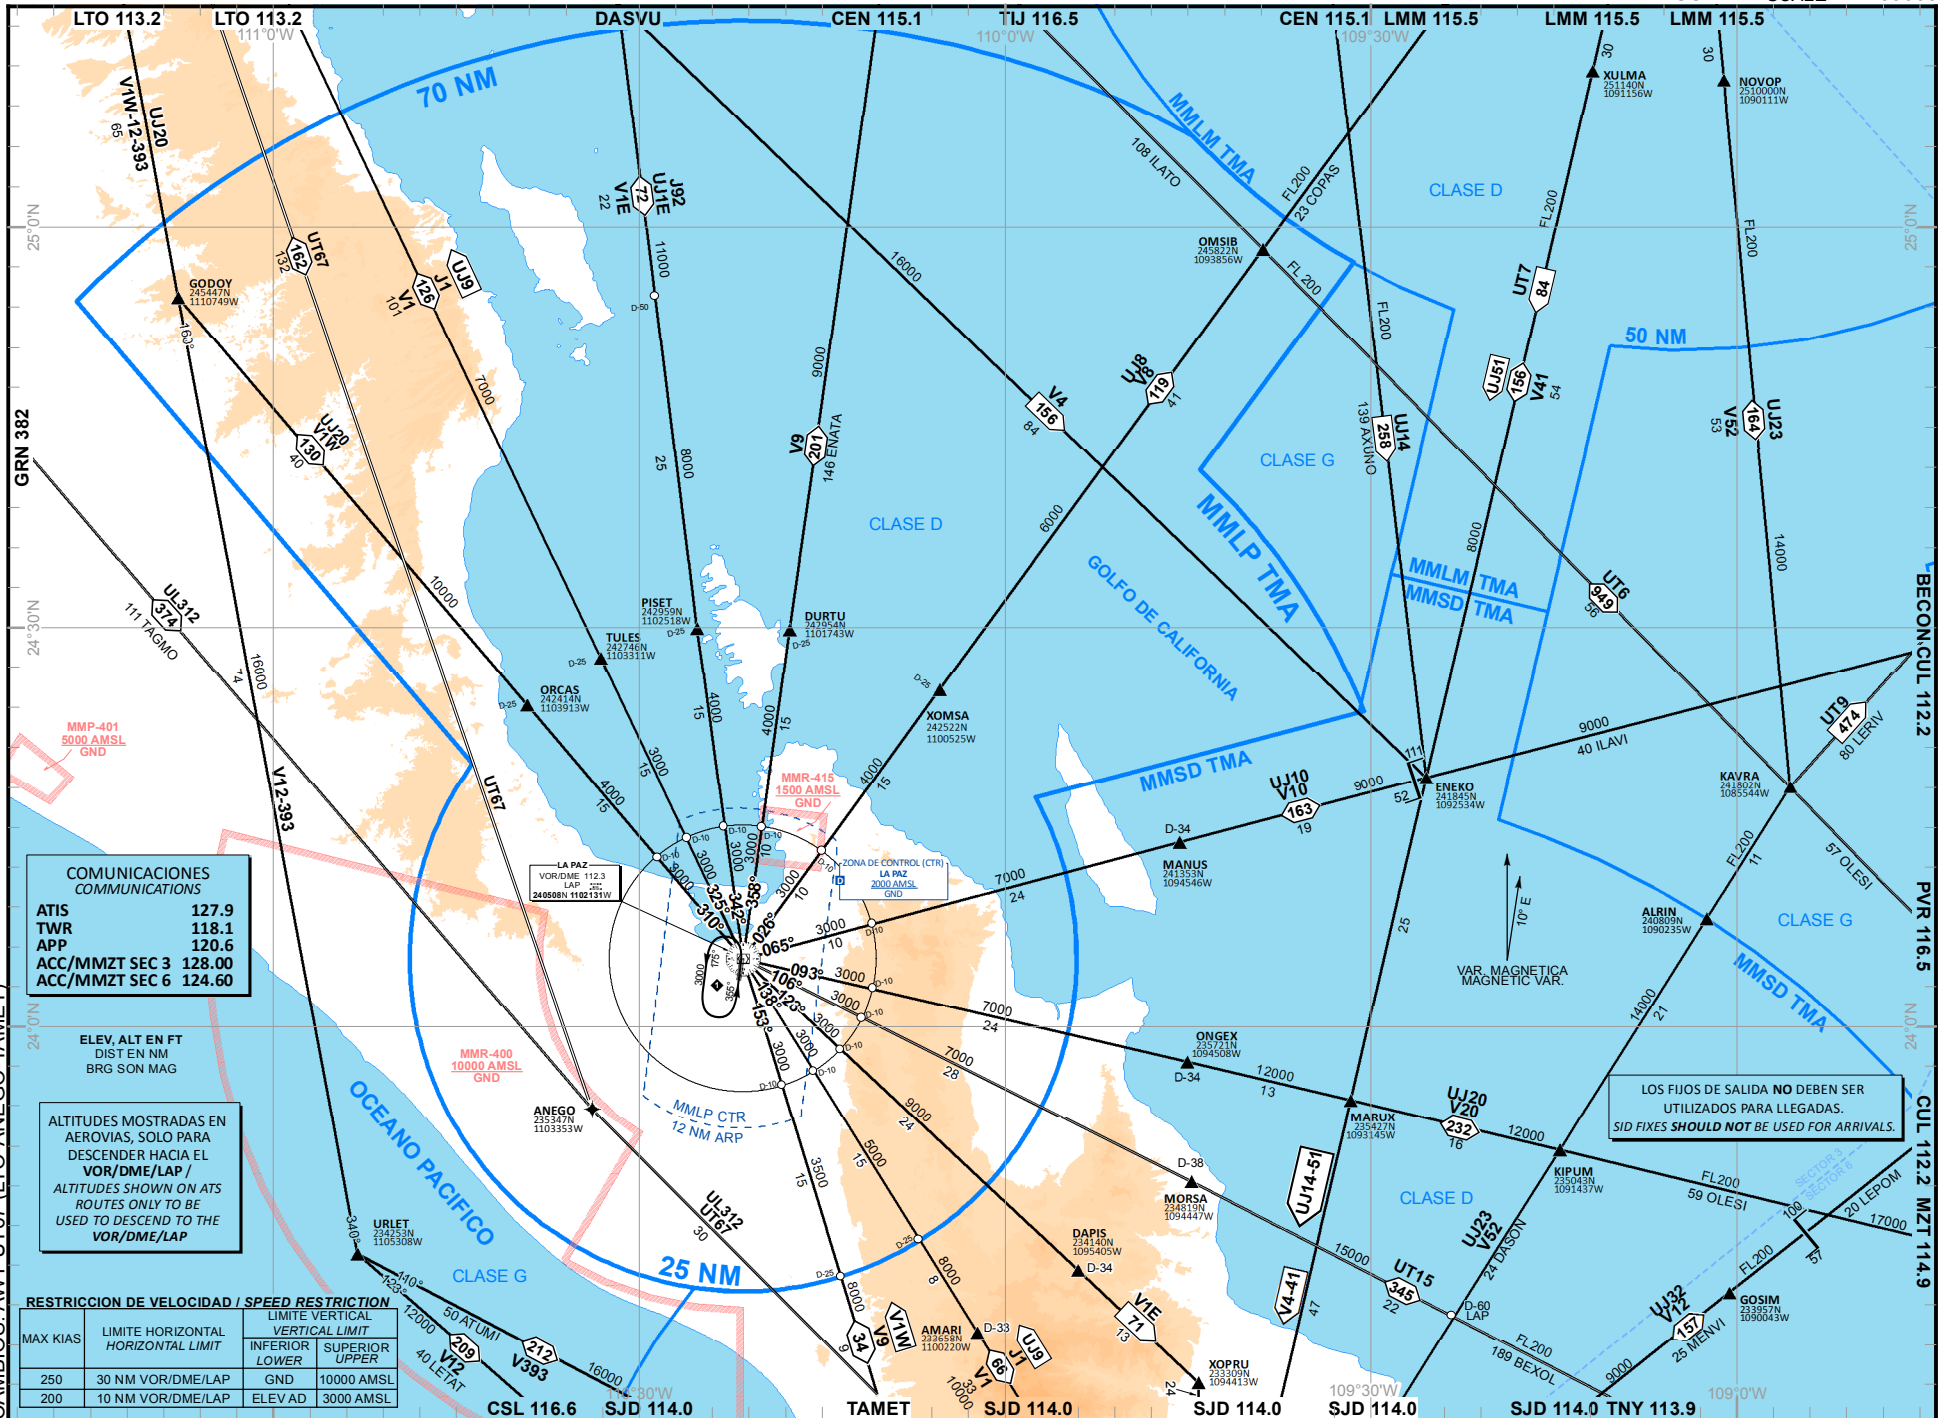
LTO 113.2
LTO 113.2
111°0'W
DASVU
CEN 115.1
TIJ 116.5
110°0'W
CEN 115.1
LMM 115.5
109°30'W
LMM 115.5
LMM 115.5

70 NM
50 NM
25 NM

V1W-12-393
UJ20
65
UT67
162
132
GODOY
245447N
1110749W
J1
V1
126
101
UJ9
UJ20
V1W
130
40
7000
V1E
UJ1E
J92
72
22
11000
D-50
25
8000
16000
MMLM TMA
108 ILATO
FL200
23 COPAS
OMSIB
245822N
1093856W
FL 200
FL200
CLASE D
FL200
UT7
84
30
XULMA
251140N
1091156W
30
NOVOP
2510000N
1090111W
FL200
25°0'N
25°0'N
GRN 382
9000
V9
201
146 ENATA
V4
156
84
UJ8
V8
119
41
CLASE G
139 AXUNO
258
UJ14
FL200
UJ51
156
V41
54
V52
53
164
UJ23
CLASE D
6000
MMLP TMA
GOLFO DE CALIFORNIA
8000
MMLM TMA
MMSD TMA
14000
UT6
949
56
BECON.CUL 112.2
UL312
374
111 TAGMO
24°30'N
24°30'N
10000
16000
74
PISET
242959N
1102518W
D-25
TULES
242746N
1103311W
D-25
DURTU
242954N
1101743W
D-25
ORCAS
242414N
1103913W
D-25
4000
15
4000
15
3000
15
4000
15
XOMSA
242522N
1100525W
D-25
MMP-401
5000 AMSL
GND
MMR-415
1500 AMSL
GND
4000
15
MMSD TMA
UJ10
V10
163
19
9000
52
111
ENEKO
241845N
1092534W
9000
40 ILAVI
UT9
474
80 LERIV
KAVRA
241802N
1085544W
V12-393
UT67
LA PAZ
VOR/DME 112.3
LAP
240508N 1102131W
ZONA DE CONTROL (CTR)
LA PAZ
2000 AMSL
GND
D-34
MANUS
241353N
1094546W
7000
24
57 OLESI
FL200
11
PVR 116.5
COMUNICACIONES
COMMUNICATIONS
ATIS 127.9
TWR 118.1
APP 120.6
ACC/MMZT SEC 3 128.00
ACC/MMZT SEC 6 124.60
325°
342°
358°
310°
026°
065°
093°
106°
123°
138°
153°
3000
3000
3000
3000
3000
3000
3000
3000
3000
10
10
D-10
25
10° E
VAR. MAGNETICA
MAGNETIC VAR.
ALRIN
240809N
1090235W
CLASE G
MMSD TMA
24°0'N
24°0'N
ELEV, ALT EN FT
DIST EN NM
BRG SON MAG
MMR-400
10000 AMSL
GND
7000
24
ONGEX
235721N
1094508W
D-34
7000
28
12000
13
14000
21
LOS FIJOS DE SALIDA NO DEBEN SER UTILIZADOS PARA LLEGADAS.
SID FIXES SHOULD NOT BE USED FOR ARRIVALS.
ALTITUDES MOSTRADAS EN AEROVIAS, SOLO PARA DESCENDER HACIA EL VOR/DME/LAP /
ALTITUDES SHOWN ON ATS ROUTES ONLY TO BE USED TO DESCEND TO THE VOR/DME/LAP
ANEGO
235347N
1103353W
MMLP CTR
12 NM ARP
OCEANO PACIFICO
9000
24
5000
15
3500
15
UL312
UT67
30
MARUX
235427N
1093145W
UJ20
V20
232
16
12000
KIPUM
235043N
1091437W
FL200
59 OLESI
100
20 LEPOM
17000
CUL 112.2 MZT 114.9
SECTOR 3
SECTOR 6
D-38
MORSA
234819N
1094447W
UJ14-51
CLASE D
UJ23
V52
24 DASON
URLET
234253N
1105308W
340°
CLASE G
DAPIS
234140N
1095405W
D-34
8000
8
D-25
D-25
8000
9
34
V9
V1W
15000
22
UT15
345
D-60
LAP
FL200
UJ32
V12
157
25 MENVI
FL200
GOSIM
233957N
1090043W
57
RESTRICCION DE VELOCIDAD / SPEED RESTRICTION
140°
123°
12000
50 ATUMI
209
V12
40 LETAT
212
V393
16000
V1E
71
13
AMARI
233658N
1100220W
D-33
UJ9
J1
V1
66
33
10000
XOPRU
233309N
1094413W
24
V4-41
47
FL200
189 BEXOL
9000
110°30'W
109°30'W
109°0'W

| MAX KIAS | LIMITE HORIZONTAL HORIZONTAL LIMIT | LIMITE VERTICAL VERTICAL LIMIT INFERIOR LOWER | SUPERIOR UPPER |
|---|---|---|---|
| 250 | 30 NM VOR/DME/LAP | GND | 10000 AMSL |
| 200 | 10 NM VOR/DME/LAP | ELEV AD | 3000 AMSL |

CSL 116.6
SJD 114.0
TAMET
SJD 114.0
SJD 114.0
SJD 114.0
SJD 114.0 TNY 113.9